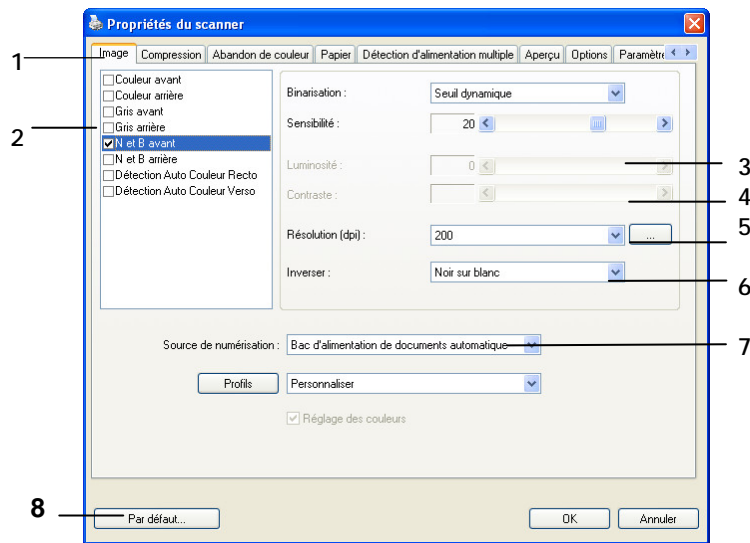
Propriétés du scanner

Image | Compression | Abandon de couleur | Papier | Détection d'alimentation multiple | Aperçu | Options | Paramètre

1
2
3
4
5
6
7
8

Couleur avant
Couleur arrière
Gris avant
Gris arrière
N et B avant
N et B arrière
Détection Auto Couleur Recto
Détection Auto Couleur Verso

Binarisation : Seuil dynamique
Sensibilité : 20
Luminosité : 0
Contraste :
Résolution (dpi) : 200 ...
Inverser : Noir sur blanc

Source de numérisation : Bac d'alimentation de documents automatique
Profils Personnaliser
Réglage des couleurs

Par défaut... OK Annuler